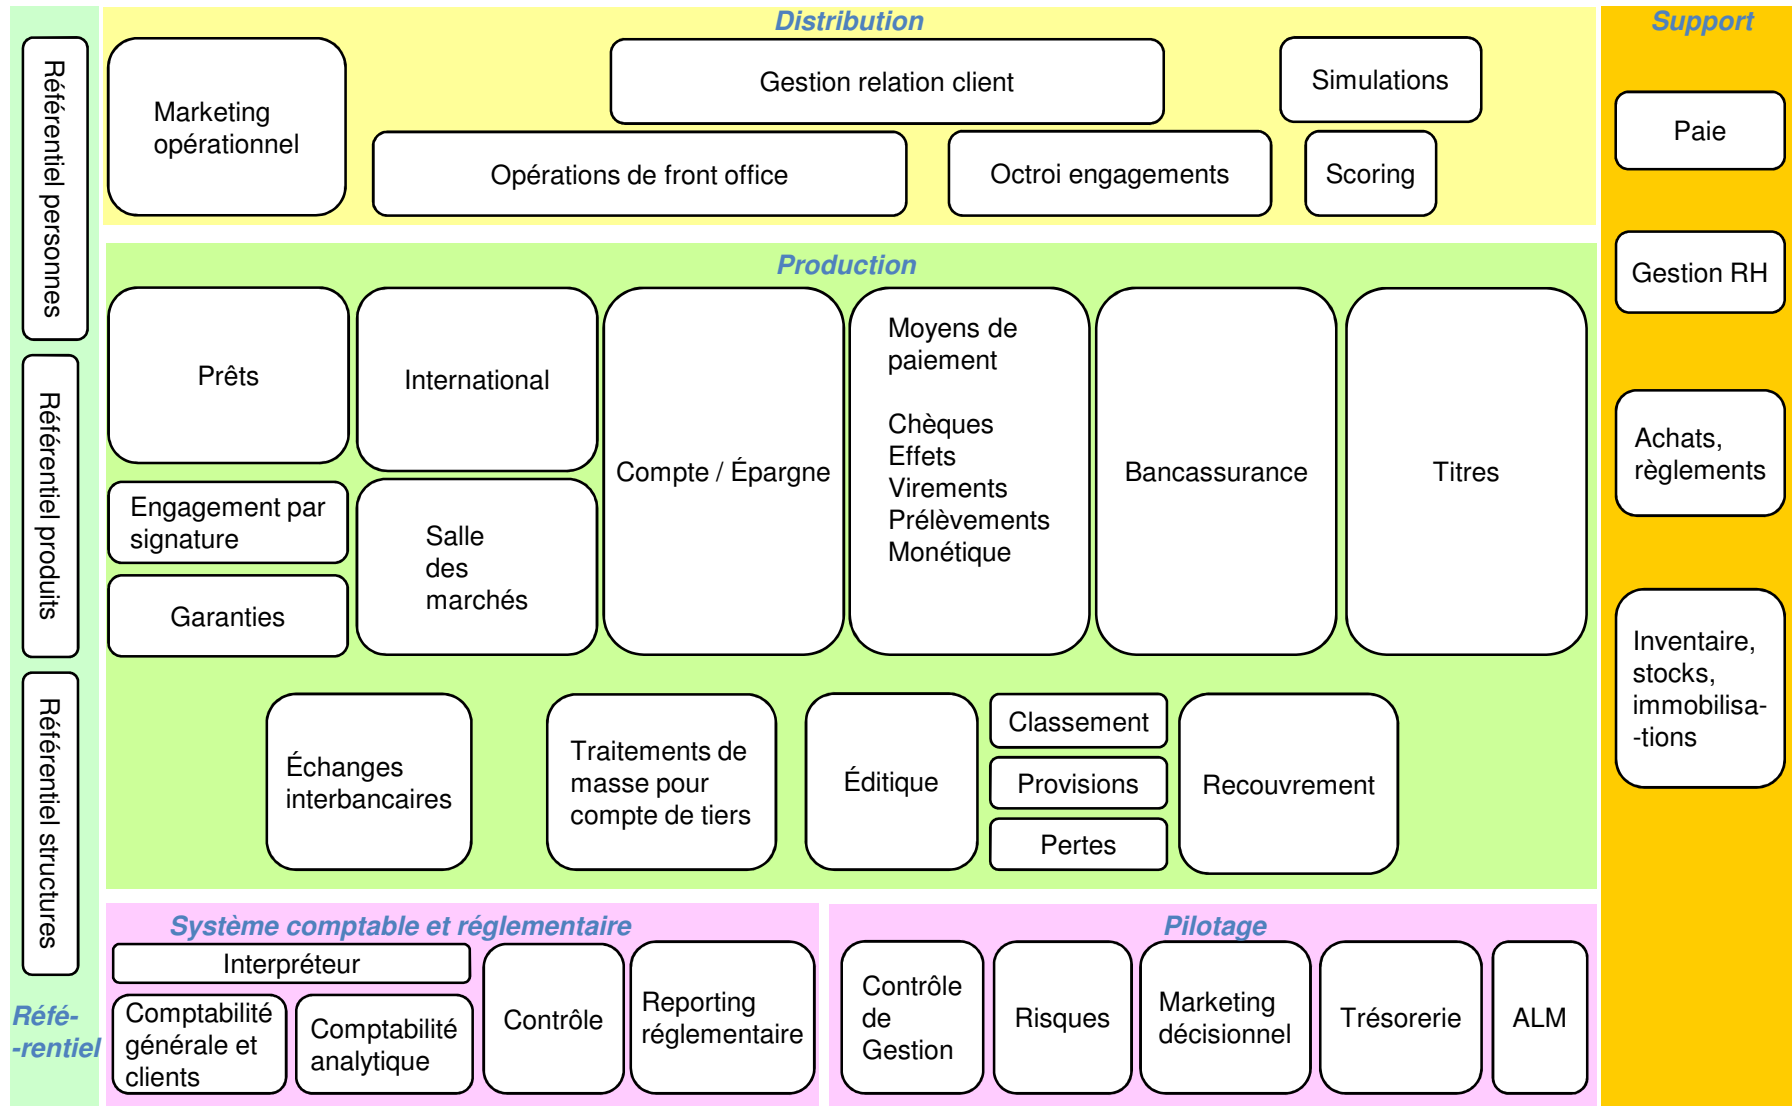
Référentiel personnes

Référentiel produits

Référentiel structures

Réfé--rentiel

Distribution

Marketing opérationnel

Gestion relation client

Simulations

Opérations de front office

Octroi engagements

Scoring

Production

Prêts

International

Compte / Épargne

Moyens de paiement

Chèques
Effets
Virements
Prélèvements
Monétique

Bancassurance

Titres

Engagement par signature

Garanties

Salle des marchés

Échanges interbancaires

Traitements de masse pour compte de tiers

Éditique

Classement

Provisions

Pertes

Recouvrement

Système comptable et réglementaire

Interpréteur

Comptabilité générale et clients

Comptabilité analytique

Contrôle

Reporting réglementaire

Pilotage

Contrôle de Gestion

Risques

Marketing décisionnel

Trésorerie

ALM

Support

Paie

Gestion RH

Achats, règlements

Inventaire, stocks, immobilisa--tions